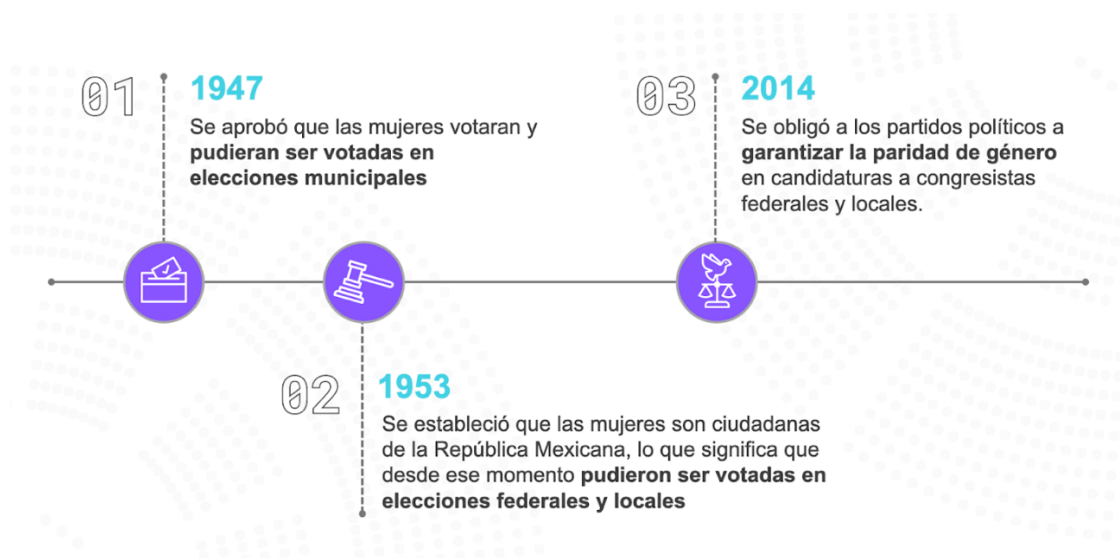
01

1947

Se aprobó que las mujeres votaran y **pudieran ser votadas en elecciones municipales**

03

2014

Se obligó a los partidos políticos a **garantizar la paridad de género** en candidaturas a congresistas federales y locales.

02

1953

Se estableció que las mujeres son ciudadanas de la República Mexicana, lo que significa que desde ese momento **pudieron ser votadas en elecciones federales y locales**